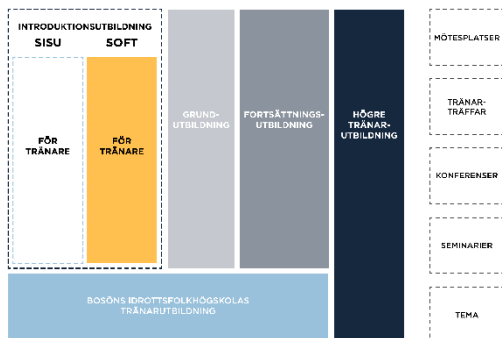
INTRODUKTIONSUTBILDNING

SISU

SOFT

FÖR TRÄNARE

FÖR TRÄNARE

GRUNDUTBILDNING

FORTSÄTTNINGSUTBILDNING

HÖGRE TRÄNARUTBILDNING

BOSÖNS IDROTTSFOLKHÖGSKOLAS TRÄNARUTBILDNING

MÖTESPLATSER

TRÄNARTRÄFFAR

KONFERENSER

SEMINARIER

TEMA